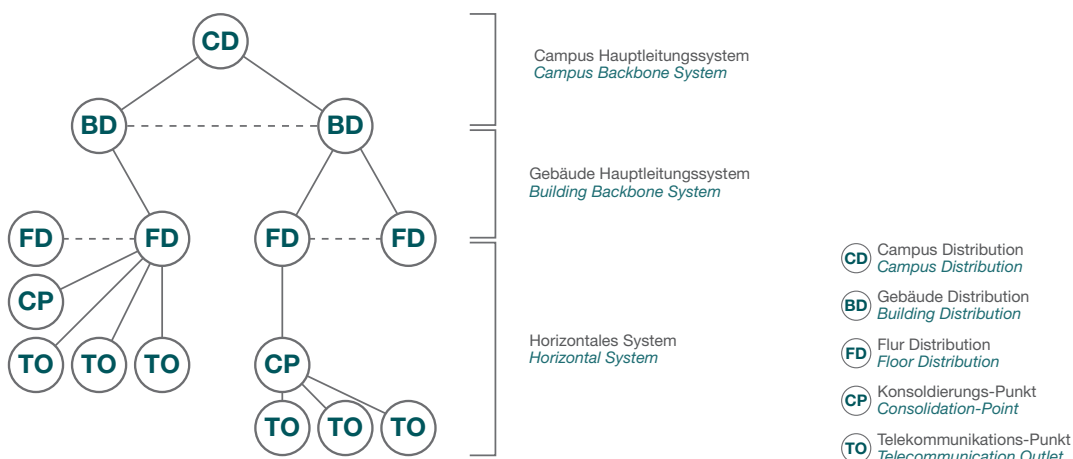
CD

BD BD

FD FD FD FD

CP

TO TO TO

CP

TO TO TO

Campus Hauptleitungssystem
*Campus Backbone System*

Gebäude Hauptleitungssystem
*Building Backbone System*

Horizontales System
*Horizontal System*

CD Campus Distribution
*Campus Distribution*

BD Gebäude Distribution
*Building Distribution*

FD Flur Distribution
*Floor Distribution*

CP Konsoldierungs-Punkt
*Consolidation-Point*

TO Telekommunikations-Punkt
*Telecommunication Outlet*